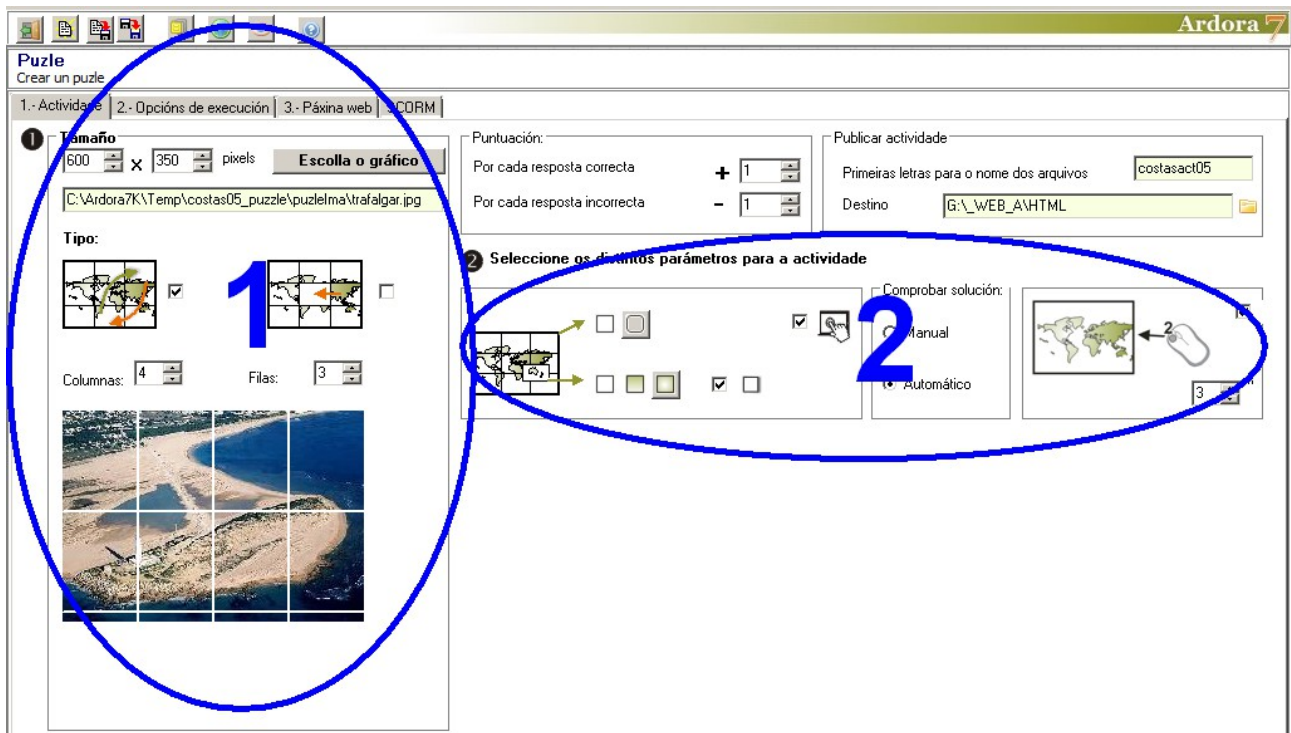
Ardora 7

Puzle
Crear un puzle

1.- Actividade | 2.- Opcións de execución | 3.- Páxina web | SCORM

❶ Tamaño
600 x 350 pixels Escolla o gráfico
C:\Ardora7K\Temp\costas05_puzzle\puzleIma\trafalgar.jpg

Tipo:

1

Columnas: 4 Filas: 3

Puntuación:
Por cada resposta correcta + 1
Por cada resposta incorrecta - 1

Publicar actividade
Primeiras letras para o nome dos arquivos costasact05
Destino G:\_WEB_A\HTML

❷ Seleccione os distintos parámetros para a actividade

2

Comprobar solución:
Manual
Automático

2

3